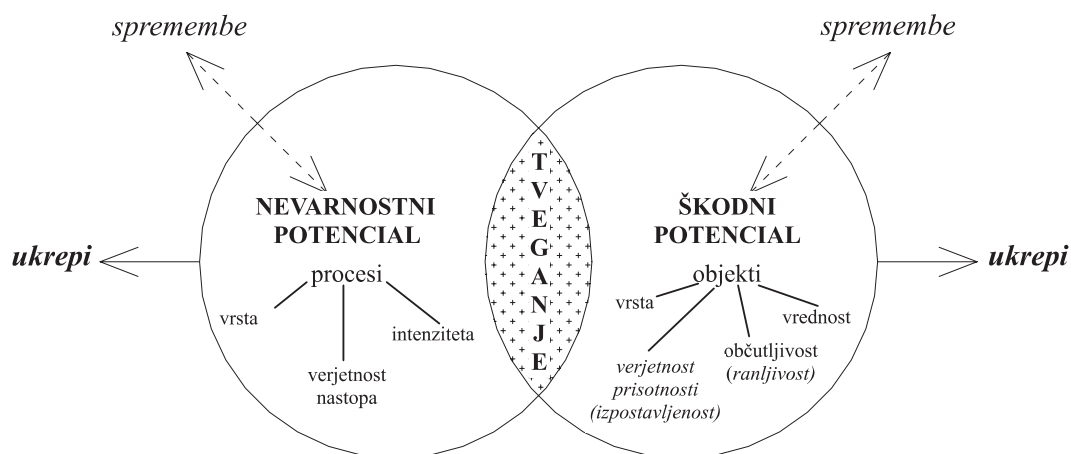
spremembe

spremembe

NEVARNOSTNI POTENCIAL

procesi

vrsta

intenziteta

verjetnost nastopa

ukrepi

TVEGANJE

ŠKODNI POTENCIAL

objekti

vrsta

vrednost

verjetnost prisotnosti (izpostavljenost)

občutljivost (ranljivost)

ukrepi